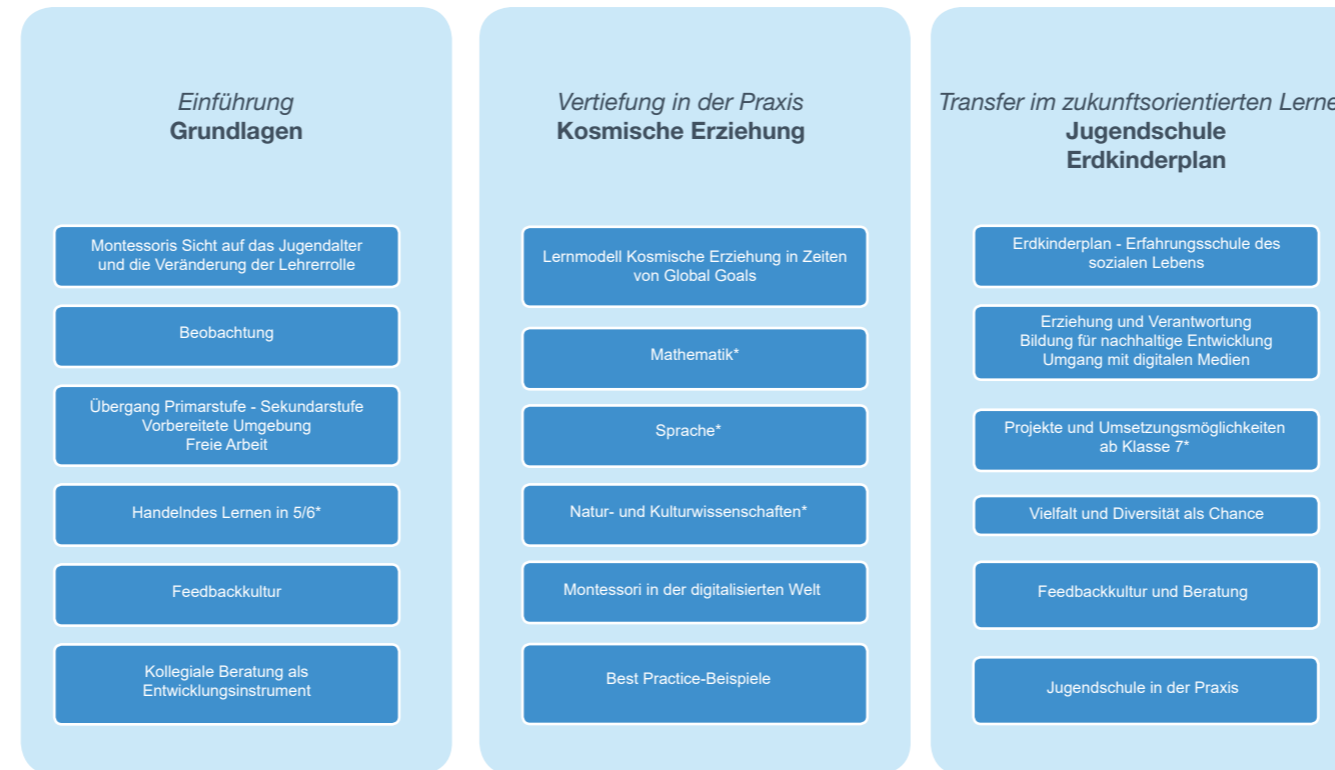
Einführung
Grundlagen

Montessoris Sicht auf das Jugendalter und die Veränderung der Lehrerrolle

Beobachtung

Übergang Primarstufe - Sekundarstufe
Vorbereitete Umgebung
Freie Arbeit

Handelndes Lernen in 5/6*

Feedbackkultur

Kollegiale Beratung als Entwicklungsinstrument

Vertiefung in der Praxis
Kosmische Erziehung

Lernmodell Kosmische Erziehung in Zeiten von Global Goals

Mathematik*

Sprache*

Natur- und Kulturwissenschaften*

Montessori in der digitalisierten Welt

Best Practice-Beispiele

Transfer im zukunftsorientierten Lerne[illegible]
Jugendschule
Erdkinderplan

Erdkinderplan - Erfahrungsschule des sozialen Lebens

Erziehung und Verantwortung
Bildung für nachhaltige Entwicklung
Umgang mit digitalen Medien

Projekte und Umsetzungsmöglichkeiten ab Klasse 7*

Vielfalt und Diversität als Chance

Feedbackkultur und Beratung

Jugendschule in der Praxis